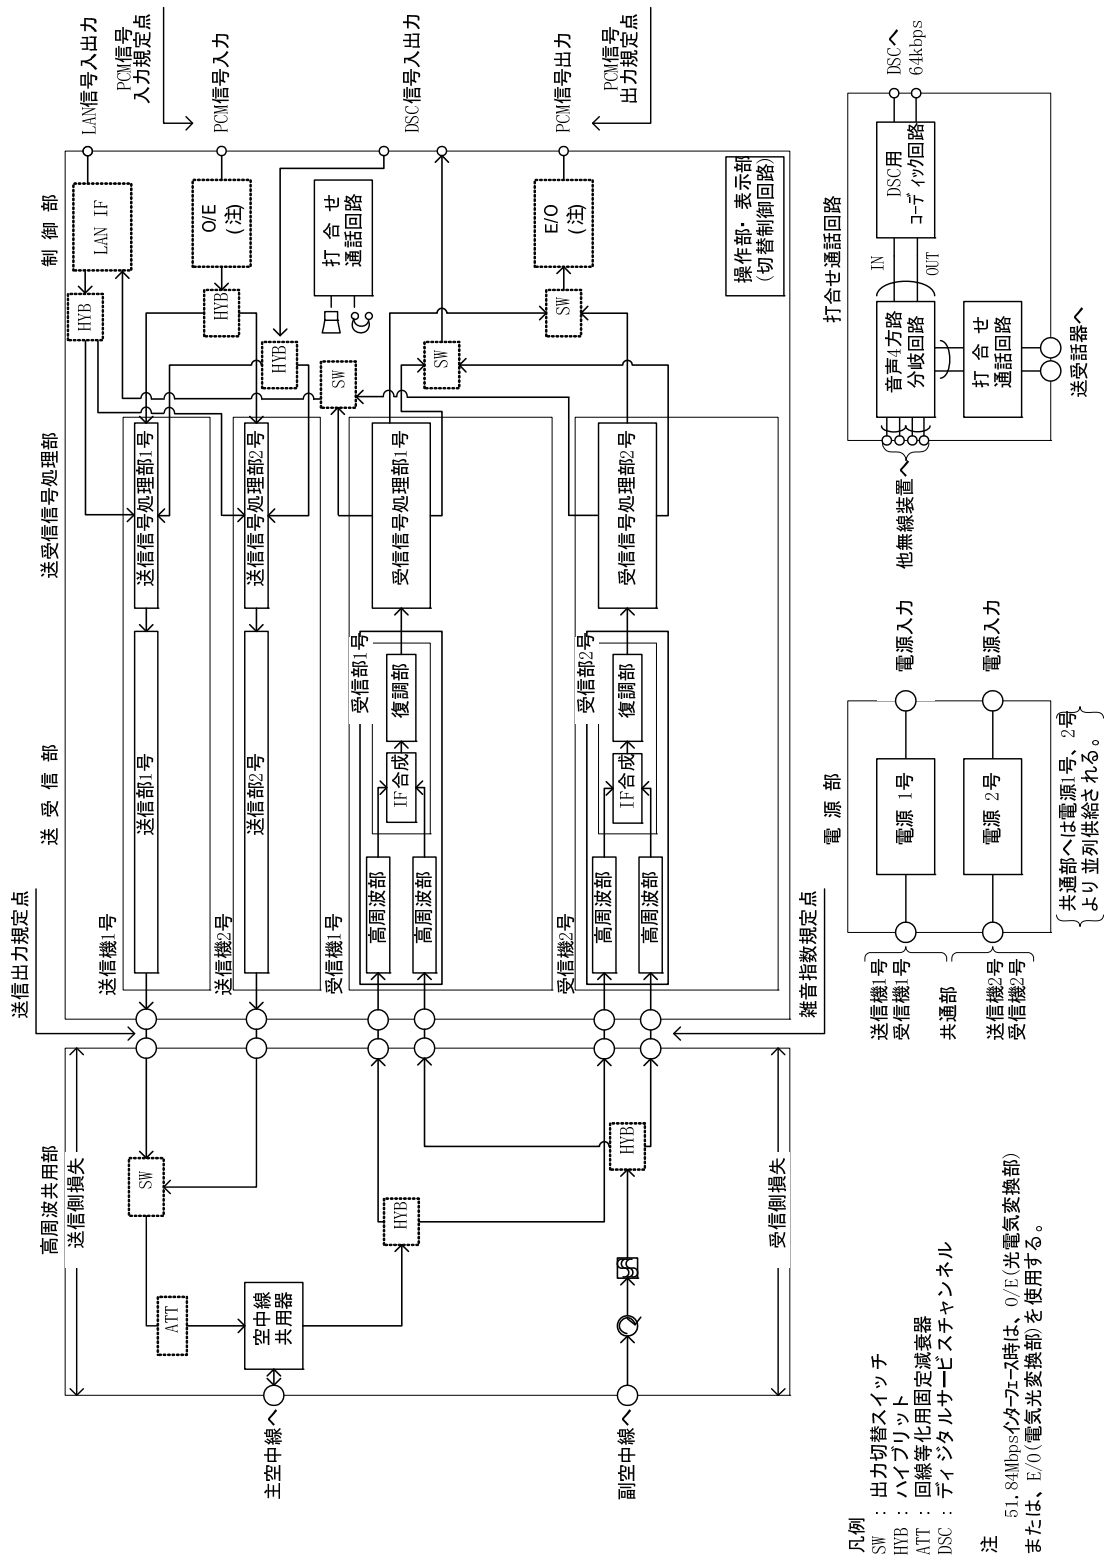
LAN信号入出力

PCM信号入力規定点

PCM信号入力

DSC信号入出力

PCM信号出力

PCM信号出力規定点

DSCへ 64kbps

制御部

LAN IF

O/E (注)

打合せ通話回路

E/O (注)

操作部・表示部 (切替制御回路)

HYB

HYB

HYB

SW

SW

SW

打合せ通話回路

DSC用コーディック回路

IN

OUT

音声4方路分岐回路

打合せ通話回路

送受話器へ

他無線装置へ

送受信号処理部

送信信号処理部1号

送信信号処理部2号

受信信号処理部1号

受信信号処理部2号

送受信部

送信部1号

送信部2号

受信部1号

受信部2号

IF合成

復調部

IF合成

復調部

高周波部

高周波部

高周波部

高周波部

送信出力規定点

送信機1号

送信機2号

受信機1号

受信機2号

雑音指数規定点

電源部

電源 1号

電源 2号

電源入力

電源入力

送信機1号
受信機1号

共通部

送信機2号
受信機2号

共通部へは電源1号、2号より並列供給される。

高周波共用部

送信側損失

受信側損失

SW

ATT

空中線共用器

HYB

HYB

主空中線へ

副空中線へ

凡例
SW ：出力切替スイッチ
HYB ：ハイブリット
ATT ：回線等化用固定減衰器
DSC ：ディジタルサービスチャンネル

注
51.84Mbpsインターフェース時は、O/E(光電気変換部)または、E/O(電気光変換部)を使用する。